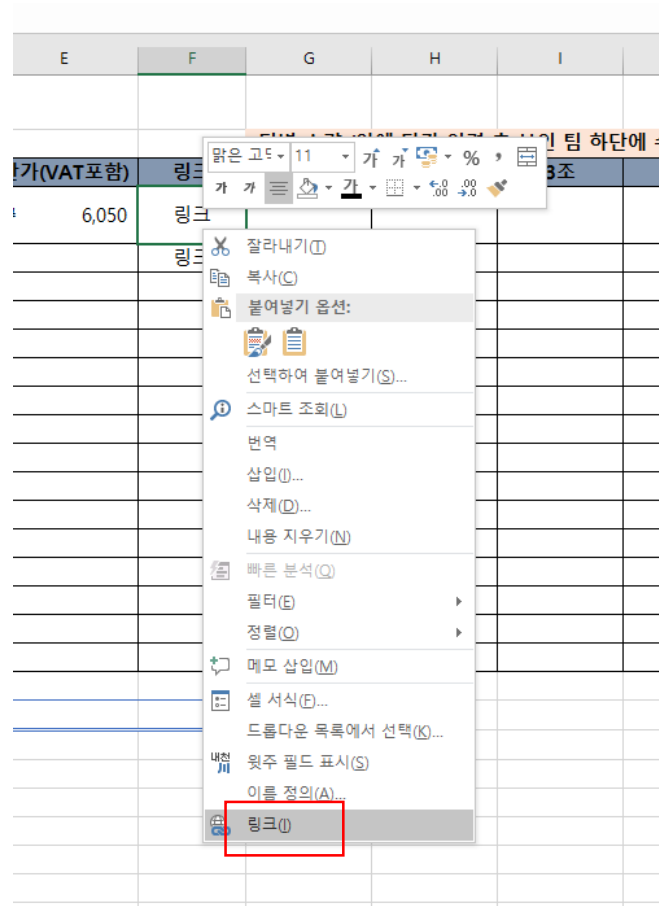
E F G H I

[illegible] 수량 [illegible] 이에 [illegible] 입력 후 본인 팀 하단에 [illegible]

가(VAT포함) 링크 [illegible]3조

6,050 링크

링크

맑은 고딕 11 가 가 % ,

가 가 가

잘라내기(T)
복사(C)
붙여넣기 옵션:
선택하여 붙여넣기(S)...
스마트 조회(L)
번역
삽입(I)...
삭제(D)...
내용 지우기(N)
빠른 분석(Q)
필터(E)
정렬(O)
메모 삽입(M)
셀 서식(F)...
드롭다운 목록에서 선택(K)...
윗주 필드 표시(S)
이름 정의(A)...
링크(I)